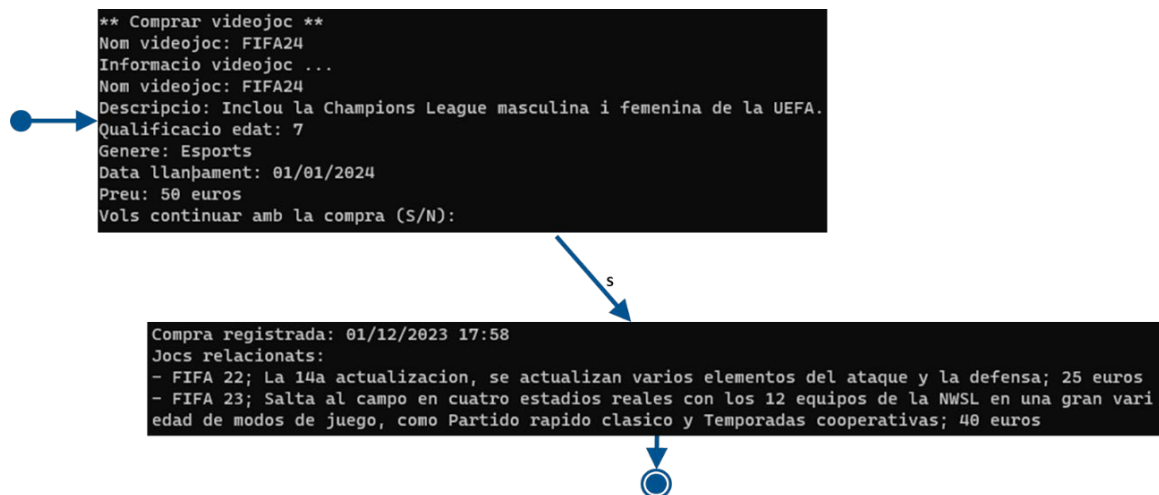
** Comprar videojoc **
Nom videojoc: FIFA24
Informacio videojoc ...
Nom videojoc: FIFA24
Descripcio: Inclou la Champions League masculina i femenina de la UEFA.
Qualificacio edat: 7
Genere: Esports
Data llanþament: 01/01/2024
Preu: 50 euros
Vols continuar amb la compra (S/N):

s

Compra registrada: 01/12/2023 17:58
Jocs relacionats:
- FIFA 22; La 14a actualizacion, se actualizan varios elementos del ataque y la defensa; 25 euros
- FIFA 23; Salta al campo en cuatro estadios reales con los 12 equipos de la NWSL en una gran variedad de modos de juego, como Partido rapido clasico y Temporadas cooperativas; 40 euros